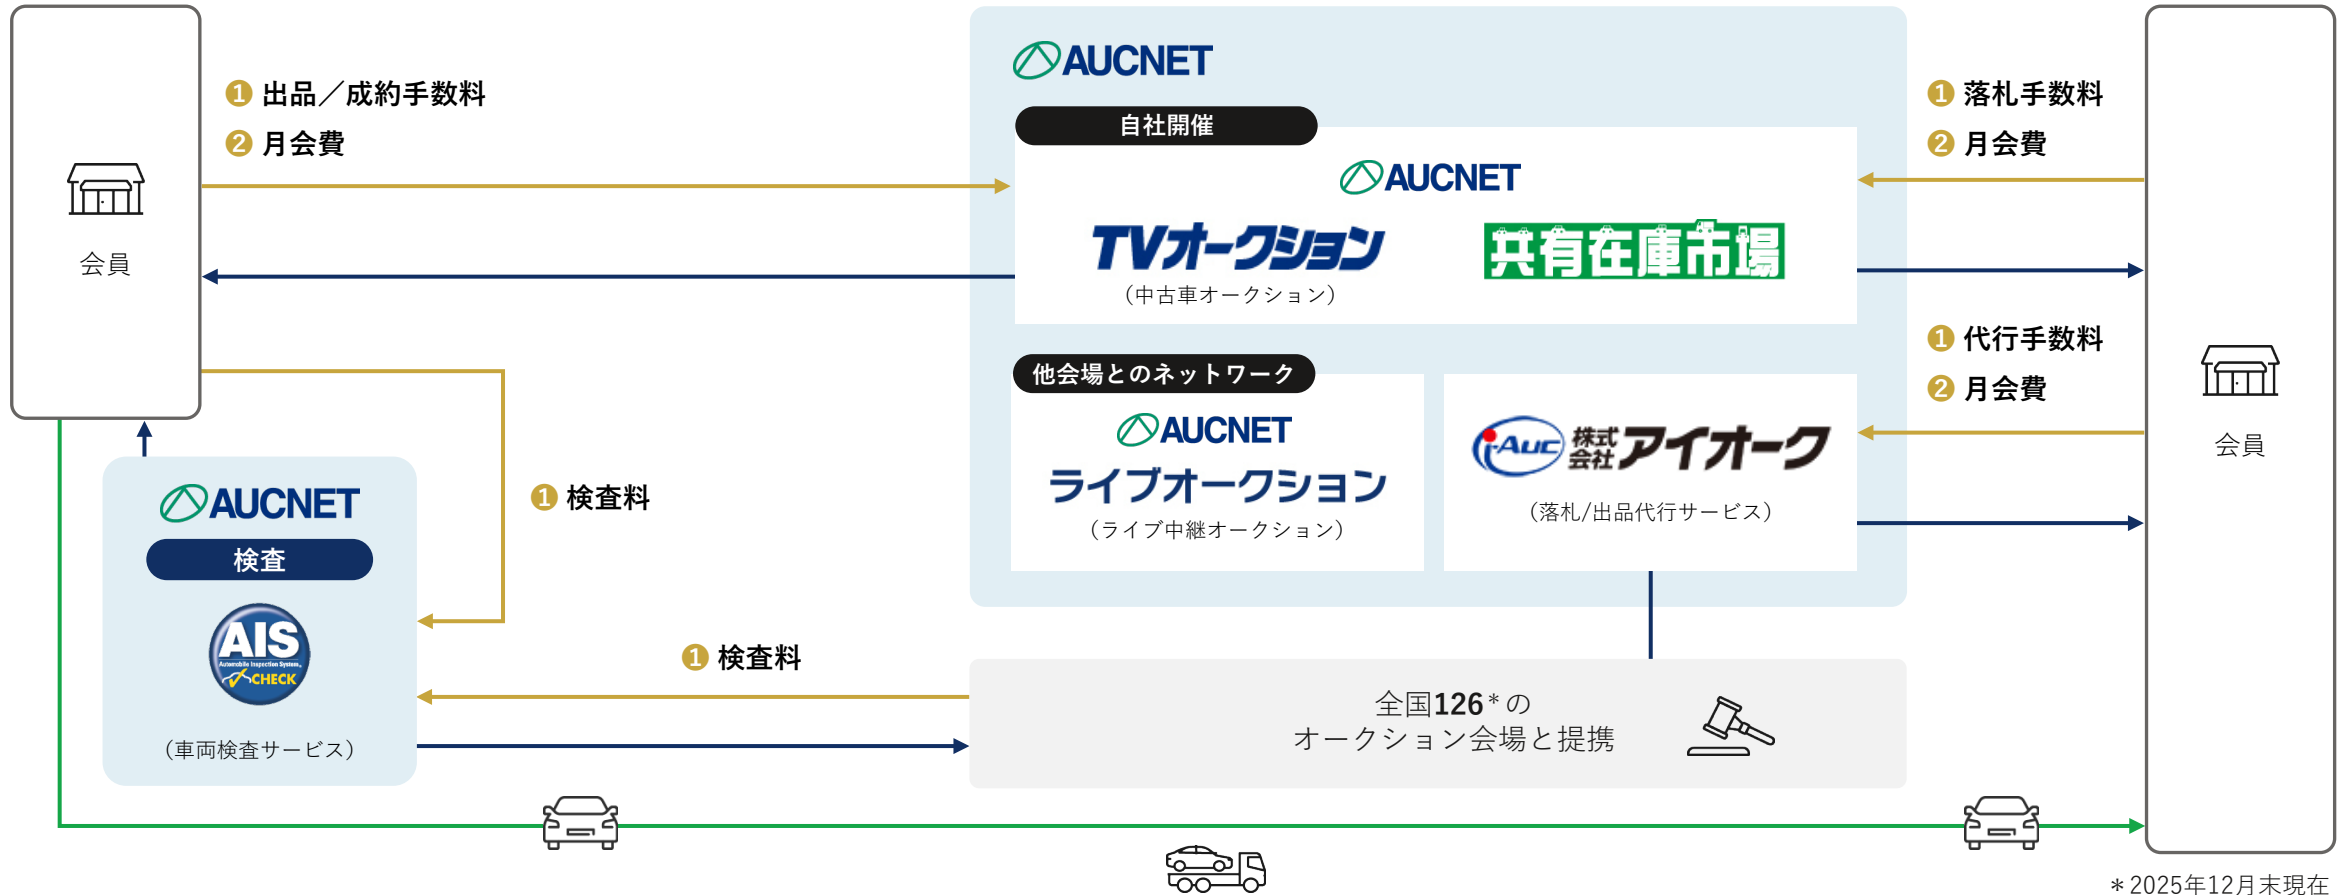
会員

1 出品／成約手数料
2 月会費

AUCNET

自社開催

AUCNET
TVオークション
（中古車オークション）

共有在庫市場

他会場とのネットワーク

AUCNET
ライブオークション
（ライブ中継オークション）

i-Auc 株式会社アイオーク
（落札/出品代行サービス）

1 落札手数料
2 月会費

1 代行手数料
2 月会費

会員

AUCNET
検査
AIS
Automobile Inspection System
CHECK
（車両検査サービス）

1 検査料

1 検査料

全国126＊の
オークション会場と提携

＊2025年12月末現在